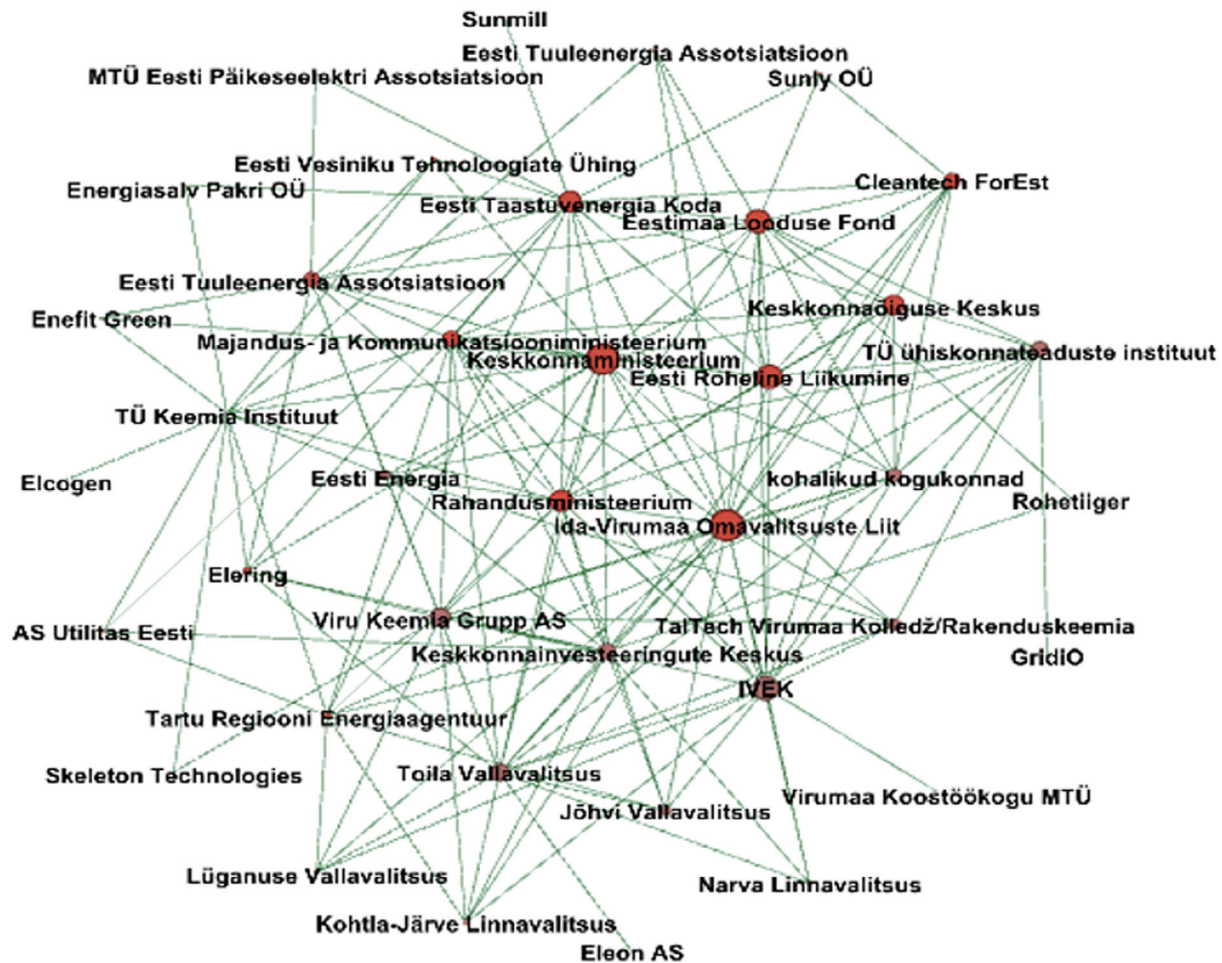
Sunmill
Eesti Tuuleenergia Assotsiatsioon
MTÜ Eesti Päikeseelektri Assotsiatsioon
Sunly OÜ
Eesti Vesiniku Tehnoloogiate Ühing
Energiasalv Pakri OÜ
Cleantech ForEst
Eesti Taastuvenergia Koda
Eestimaa Looduse Fond
Eesti Tuuleenergia Assotsiatsioon
Keskkonnaõiguse Keskus
Enefit Green
Majandus- ja Kommunikatsiooniministeerium
Keskkonnaministeerium
TÜ ühiskonnateaduste instituut
Eesti Roheline Liikumine
TÜ Keemia Instituut
Elcogen
Eesti Energia
kohalikud kogukonnad
Rahandusministeerium
Rohetiiger
Ida-Virumaa Omavalitsuste Liit
Elering
Viru Keemia Grupp AS
AS Utilitas Eesti
TalTech Virumaa Kolledž/Rakenduskeemia
Keskkonnainvesteeringute Keskus
GridIO
IVEK
Tartu Regiooni Energiaagentuur
Skeleton Technologies
Toila Vallavalitsus
Virumaa Koostöökogu MTÜ
Jõhvi Vallavalitsus
Lüganuse Vallavalitsus
Narva Linnavalitsus
Kohtla-Järve Linnavalitsus
Eleon AS